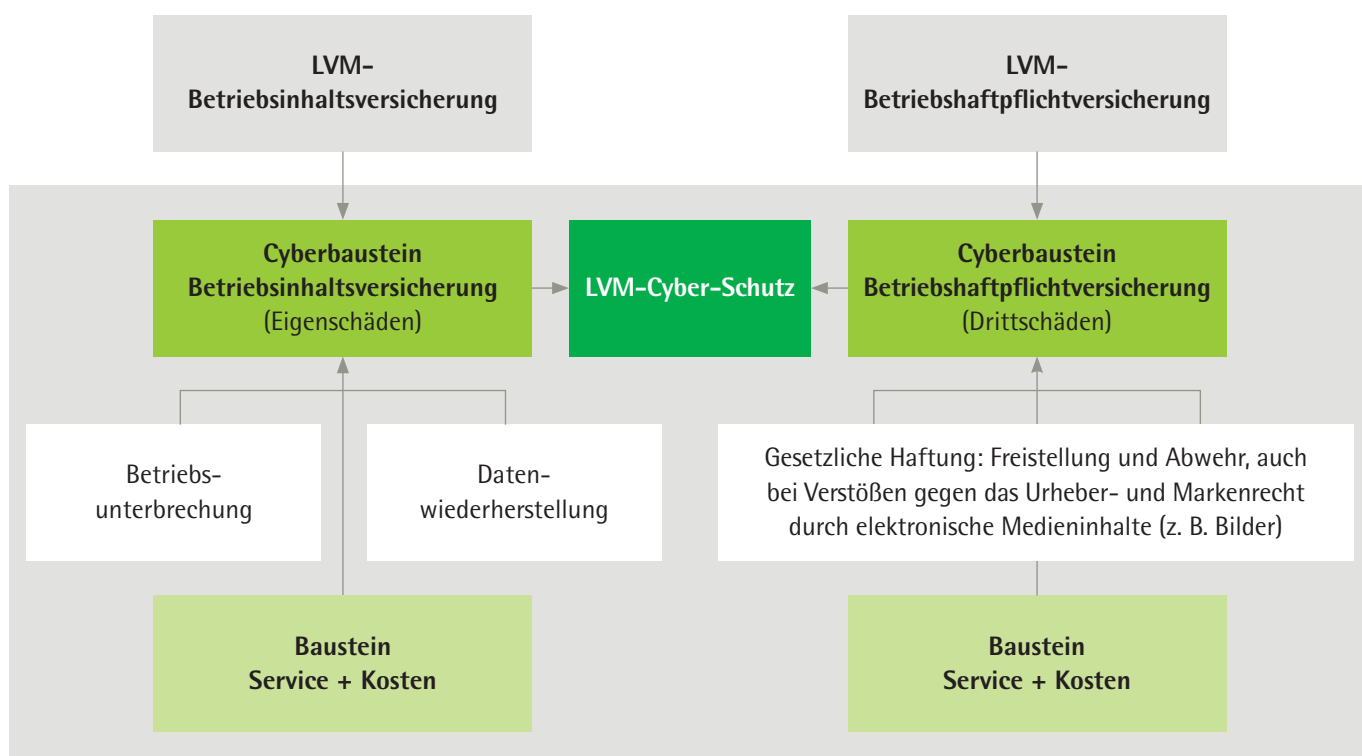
LVM-Betriebsinhaltsversicherung

LVM-Betriebshaftpflichtversicherung

Cyberbaustein Betriebsinhaltsversicherung (Eigenschäden)

LVM-Cyber-Schutz

Cyberbaustein Betriebshaftpflichtversicherung (Drittschäden)

Betriebs-unterbrechung

Daten-wiederherstellung

Gesetzliche Haftung: Freistellung und Abwehr, auch bei Verstößen gegen das Urheber- und Markenrecht durch elektronische Medieninhalte (z. B. Bilder)

Baustein Service + Kosten

Baustein Service + Kosten